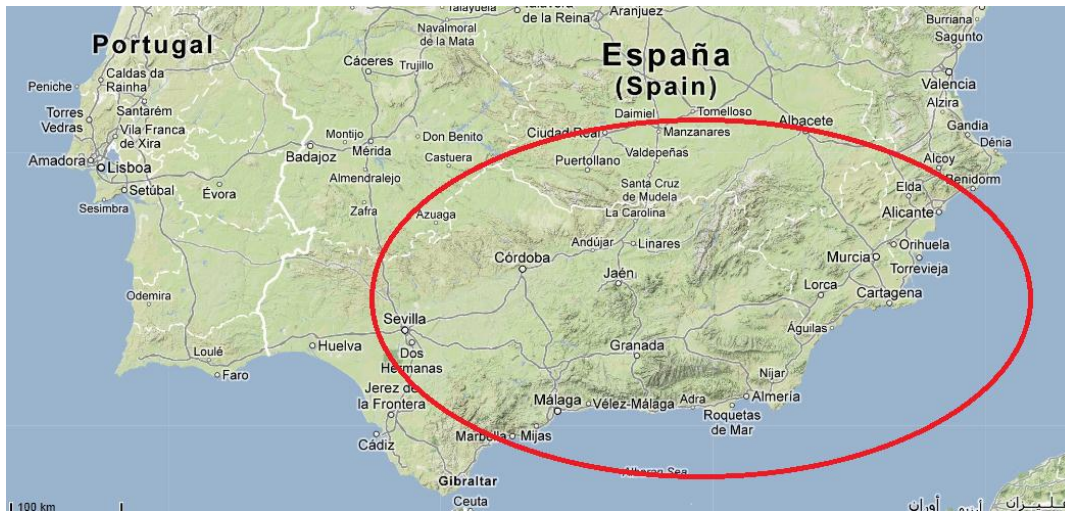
Talayuela
de la Reina
Aranjuez
Burriana
Sagunto
Portugal
Navalmoral de la Mata
España
(Spain)
Cáceres
Trujillo
Valencia
Peniche
Caldas da Rainha
Alzira
Torres Vedras
Santarém
Daimiel
Tomelloso
Albacete
Vila Franca de Xira
Montijo
Don Benito
Ciudad Real
Manzanares
Gandia
Amadora
Lisboa
Badajoz
Mérida
Castuera
Dénia
Puertollano
Valdepeñas
Alcoy
Setúbal
Almendralejo
Santa Cruz de Mudela
Benidorm
Sesimbra
Évora
Elda
Zafra
Azuaga
La Carolina
Alicante
Andújar
Linares
Orihuela
Córdoba
Murcia
Torrevieja
Jaén
Odemira
Lorca
Cartagena
Sevilla
Águilas
Loulé
Huelva
Dos Hermanas
Granada
Faro
Níjar
Jerez de la Frontera
Málaga
Vélez-Málaga
Adra
Almería
Roquetas de Mar
Cádiz
Marbella
Mijas
Alboran Sea
Gibraltar
Ceuta
100 km
تطوان
أصيلة
وهران